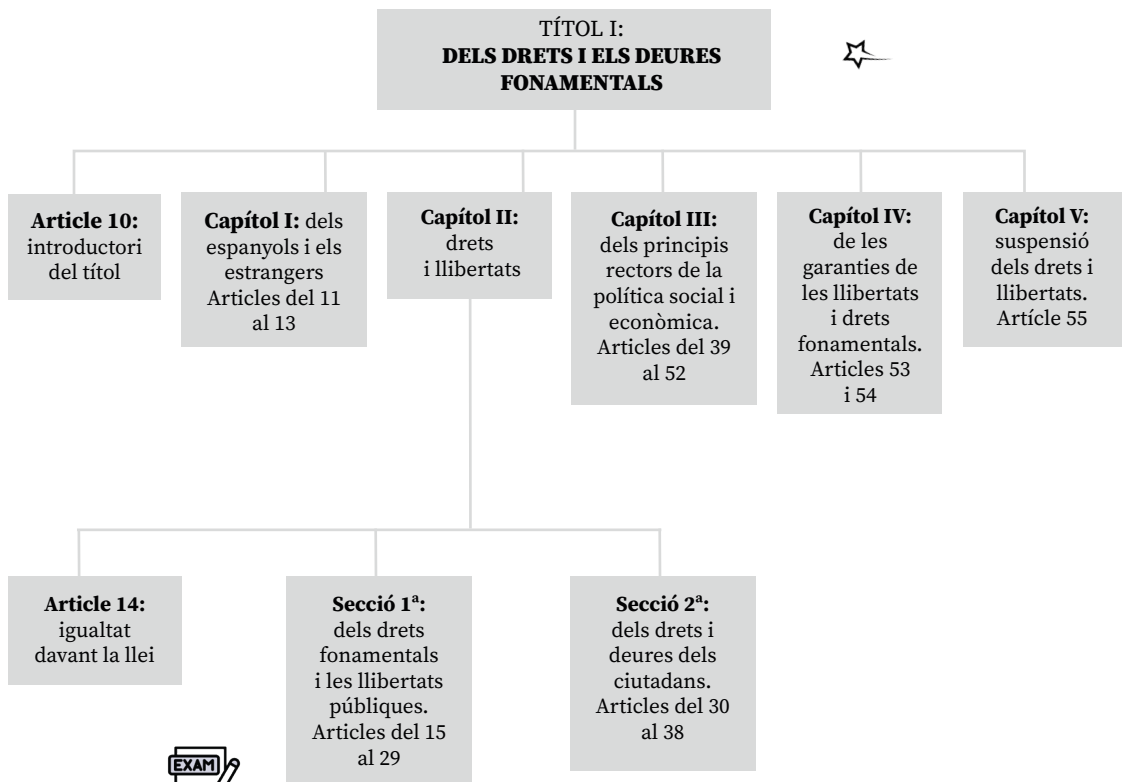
TÍTOL I:
**DELS DRETS I ELS DEURES FONAMENTALS**

**Article 10:** introductori del títol

**Capítol I:** dels espanyols i els estrangers Articles del 11 al 13

**Capítol II:** drets i llibertats

**Capítol III:** dels principis rectors de la política social i econòmica. Articles del 39 al 52

**Capítol IV:** de les garanties de les llibertats i drets fonamentals. Articles 53 i 54

**Capítol V:** suspensió dels drets i llibertats. Artícle 55

**Article 14:** igualtat davant la llei

**Secció 1ª:** dels drets fonamentals i les llibertats públiques. Articles del 15 al 29

**Secció 2ª:** dels drets i deures dels ciutadans. Articles del 30 al 38

EXAM